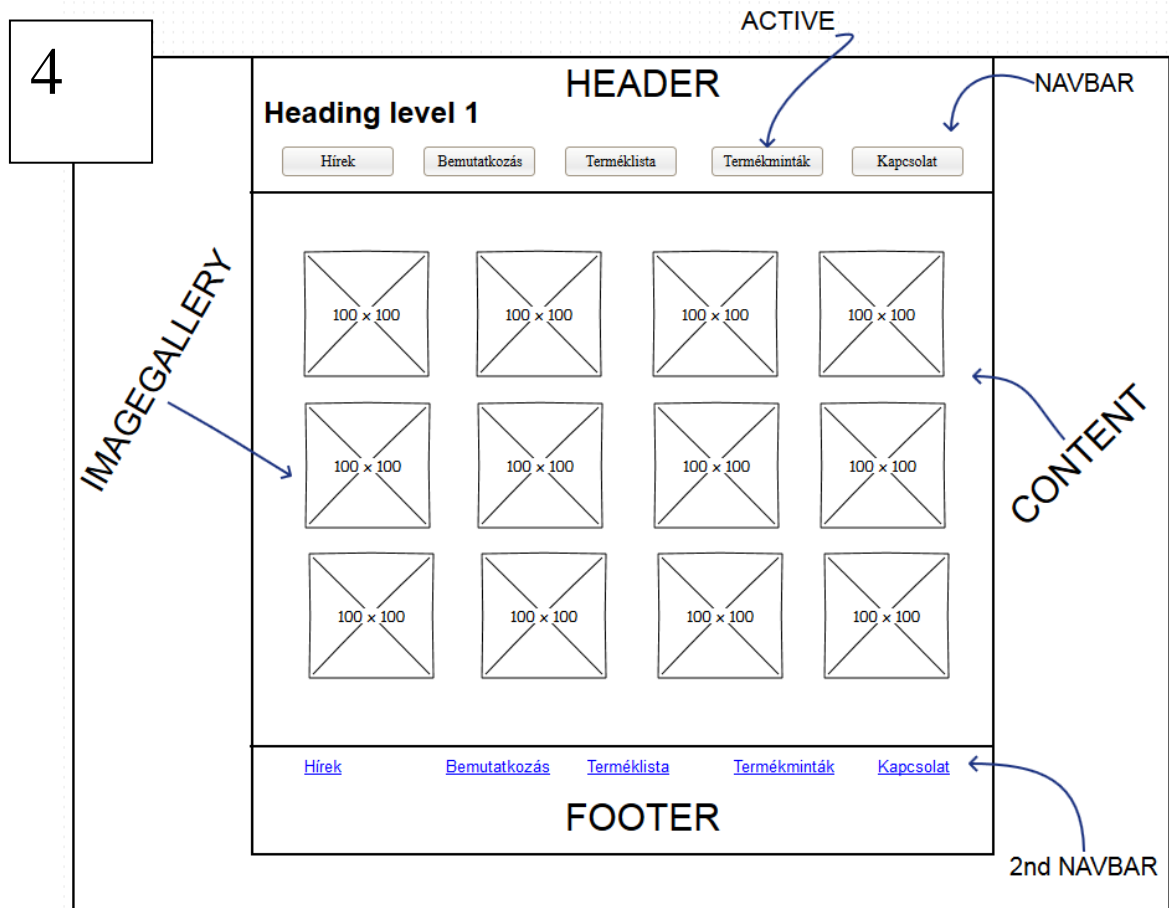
4

ACTIVE

HEADER

NAVBAR

Heading level 1

Hírek Bemutatkozás Terméklista Termékminták Kapcsolat

IMAGEGALLERY

100 × 100 100 × 100 100 × 100 100 × 100

100 × 100 100 × 100 100 × 100 100 × 100

100 × 100 100 × 100 100 × 100 100 × 100

CONTENT

Hírek Bemutatkozás Terméklista Termékminták Kapcsolat

FOOTER

2nd NAVBAR